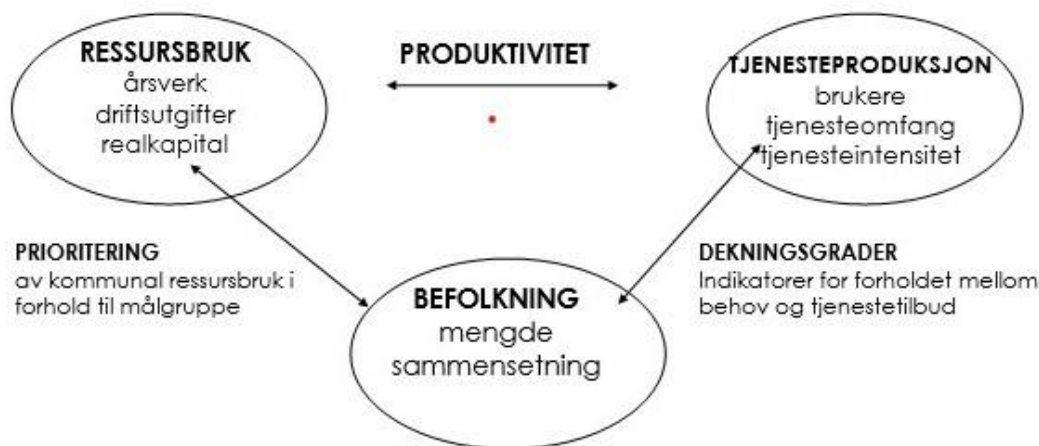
RESSURSBRUK
årsverk
driftsutgifter
realkapital

PRODUKTIVITET

TJENESTEPRODUKSJON
brukere
tjenesteomfang
tjenesteintensitet

PRIORITERING
av kommunal ressursbruk i forhold til målgruppe

BEFOLKNING
mengde
sammensetning

DEKNINGSGRADER
Indikatorer for forholdet mellom behov og tjenestetilbud